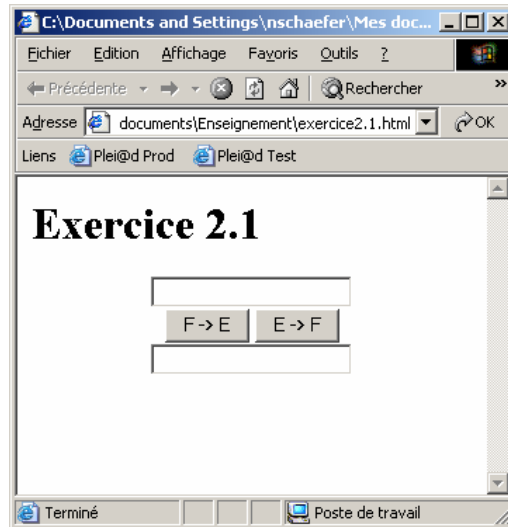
C:\Documents and Settings\nschaefer\Mes doc...

Fichier Edition Affichage Favoris Outils ?

Précédente Rechercher

Adresse documents\Enseignement\exercice2.1.html OK

Liens Plei@d Prod Plei@d Test

Exercice 2.1

F -> E E -> F

Terminé Poste de travail